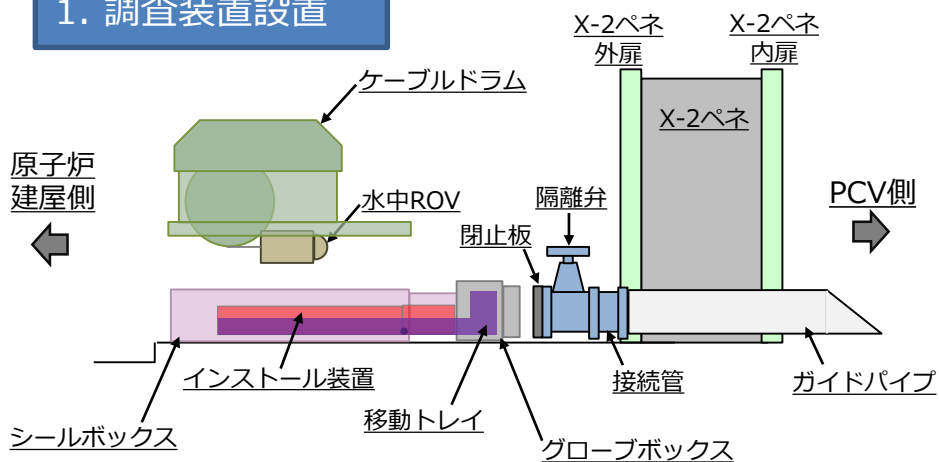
1. 調査装置設置

X-2ペネ
外扉

X-2ペネ
内扉

X-2ペネ

ケーブルドラム

原子炉
建屋側

水中ROV

隔離弁

PCV側

閉止板

インストール装置

接続管

ガイドパイプ

移動トレイ

シールボックス

グローブボックス